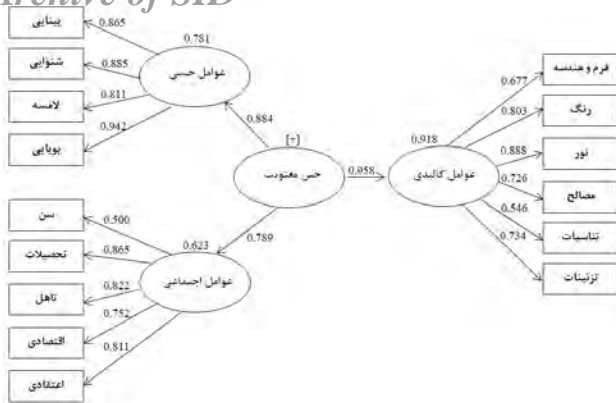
Archive of SID

بینایی
0.865
0.781
شنوایی
0.885
عوامل حسی
لامسه
0.811
0.942
بویایی
0.884
[+]
حس معنویت
0.958
عوامل کالبدی
0.918
فرم و هندسه
0.677
رنگ
0.803
نور
0.888
مصالح
0.726
0.546
تناسبات
0.734
تزئینات
سن
0.500
0.623
0.789
تحصیلات
0.865
عوامل اجتماعی
تاهل
0.822
0.752
اقتصادی
0.811
اعتقادی